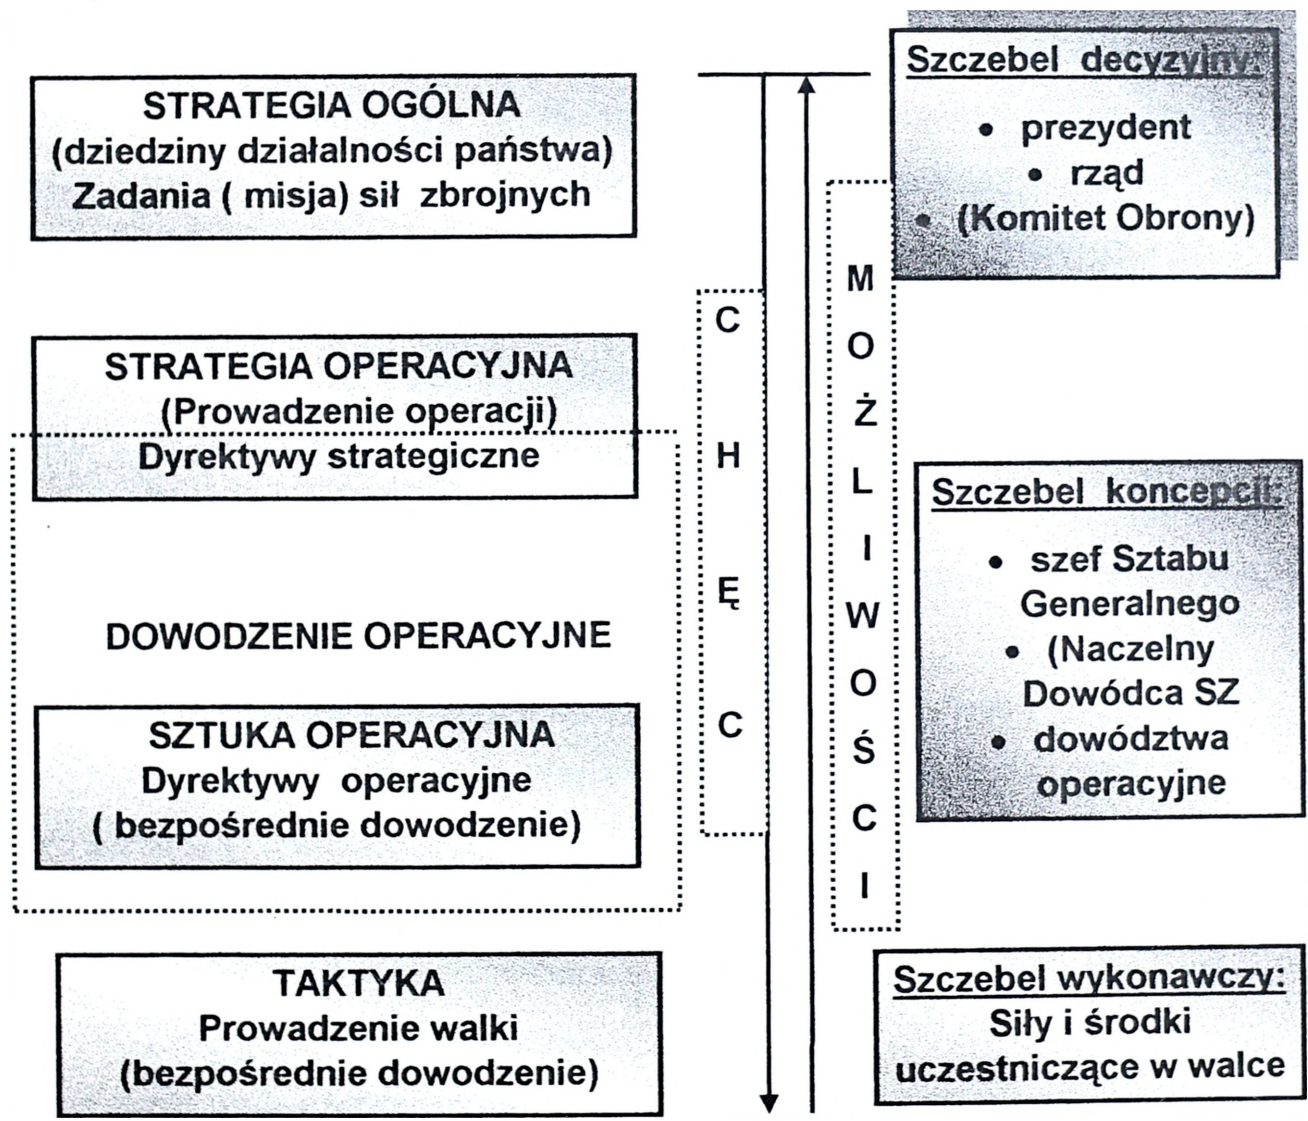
STRATEGIA OGÓLNA
(dziedziny działalności państwa)
Zadania ( misja) sił zbrojnych

Szczebel decyzyjny:
• prezydent
• rząd
• (Komitet Obrony)

STRATEGIA OPERACYJNA
(Prowadzenie operacji)
Dyrektywy strategiczne

C H Ę C

M O Ż L I W O Ś C I

DOWODZENIE OPERACYJNE

Szczebel koncepcji:
• szef Sztabu Generalnego
• (Naczelny Dowódca SZ
• dowództwa operacyjne

SZTUKA OPERACYJNA
Dyrektywy operacyjne
( bezpośrednie dowodzenie)

TAKTYKA
Prowadzenie walki
(bezpośrednie dowodzenie)

Szczebel wykonawczy:
Siły i środki uczestniczące w walce